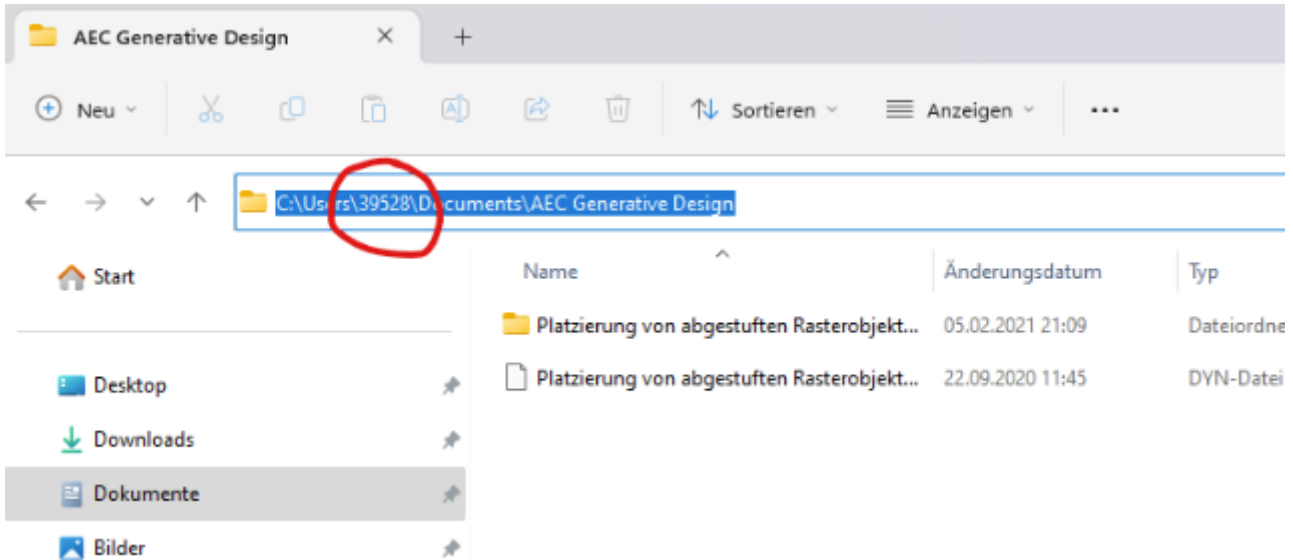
AEC Generative Design

Neu

Sortieren

Anzeigen

...

C:\Users\39528\Documents\AEC Generative Design

Start

Desktop

Downloads

Dokumente

Bilder

| Name | Änderungsdatum | Typ |
|---|---|---|
| Platzierung von abgestuften Rasterobjekt... | 05.02.2021 21:09 | Dateiordne |
| Platzierung von abgestuften Rasterobjekt... | 22.09.2020 11:45 | DYN-Datei |